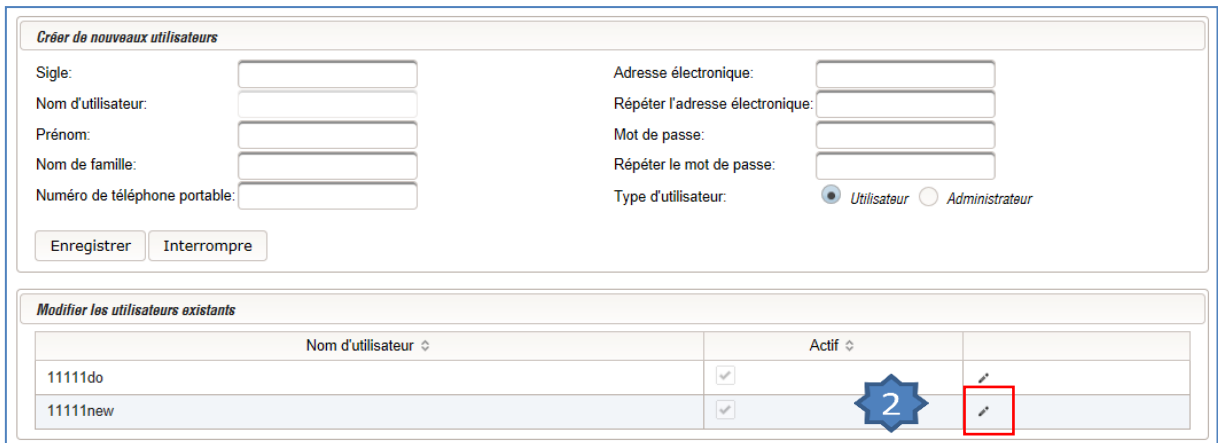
Créer de nouveaux utilisateurs

Sigle:
Nom d'utilisateur:
Prénom:
Nom de famille:
Numéro de téléphone portable:

Adresse électronique:
Répéter l'adresse électronique:
Mot de passe:
Répéter le mot de passe:
Type d'utilisateur: Utilisateur Administrateur

Enregistrer Interrompre

Modifier les utilisateurs existants

| Nom d'utilisateur | Actif | |
|---|---|---|
| 11111do | | |
| 11111new | | |

2